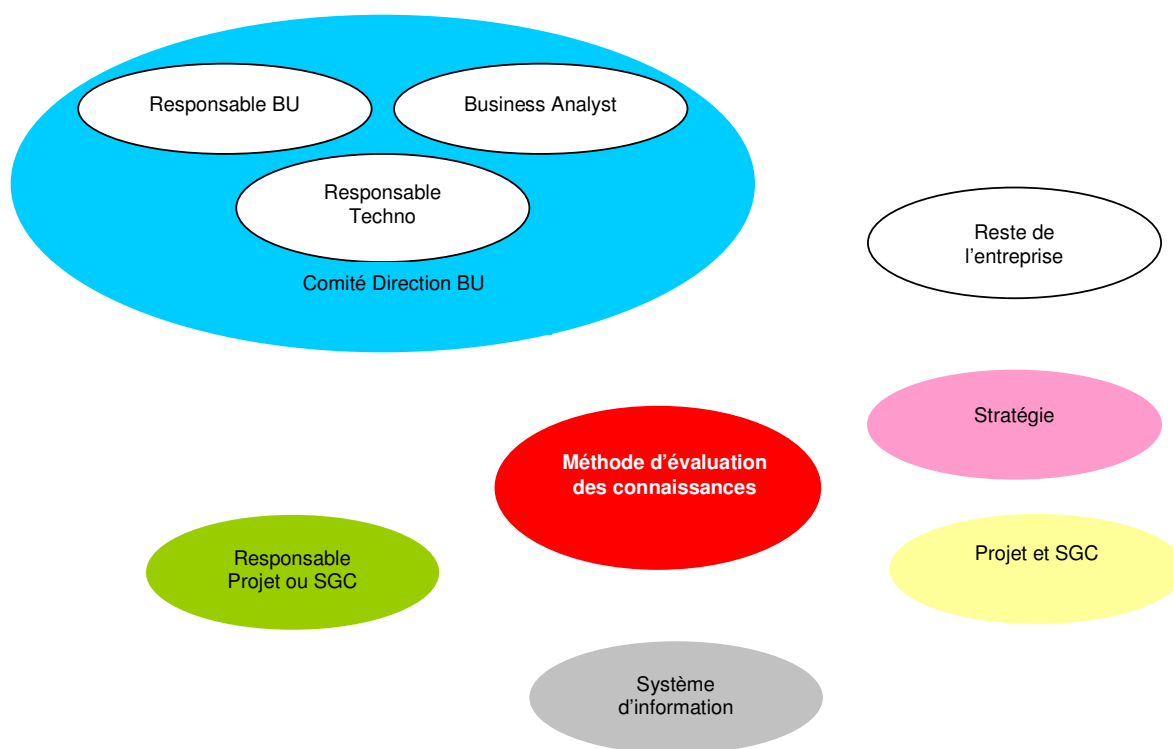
Responsable BU

Business Analyst

Responsable Techno

Comité Direction BU

Reste de l’entreprise

Stratégie

Méthode d’évaluation des connaissances

Responsable Projet ou SGC

Projet et SGC

Système d’information